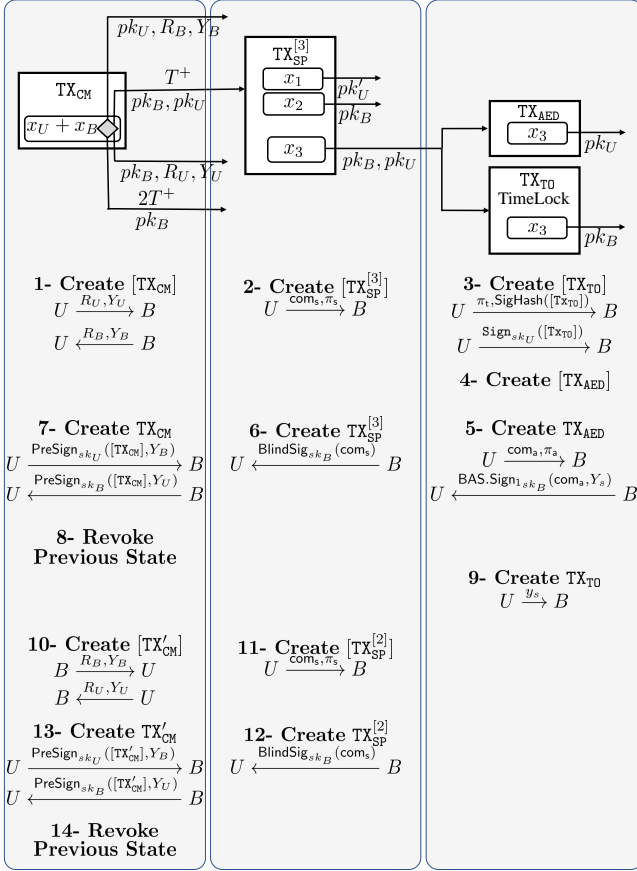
$pk_U, R_B, Y_B$

$\mathtt{TX_{CM}}$

$x_U + x_B$

$T^+$

$pk_B, pk_U$

$pk_B, R_U, Y_U$

$2T^+$

$pk_B$

$\mathtt{TX_{SP}^{[3]}}$

$x_1$

$pk'_U$

$x_2$

$pk_B$

$x_3$

$pk_B, pk_U$

$\mathtt{TX_{AED}}$

$x_3$

$pk_U$

$\mathtt{TX_{TO}}$

TimeLock

$x_3$

$pk_B$

**1- Create** $[\mathtt{TX_{CM}}]$

$U \xrightarrow{R_U, Y_U} B$

$U \xleftarrow{R_B, Y_B} B$

**2- Create** $[\mathtt{TX_{SP}^{[3]}}]$

$U \xrightarrow{\mathsf{com_s}, \pi_\mathsf{s}} B$

**3- Create** $[\mathtt{TX_{TO}}]$

$U \xrightarrow{\pi_\mathsf{t}, \mathsf{SigHash}([\mathtt{Tx_{TO}}])} B$

$U \xrightarrow{\mathtt{Sign}_{sk_U}([\mathtt{Tx_{TO}}])} B$

**4- Create** $[\mathtt{TX_{AED}}]$

**7- Create** $\mathtt{TX_{CM}}$

$U \xrightarrow{\mathsf{PreSign}_{sk_U}([\mathtt{TX_{CM}}], Y_B)} B$

$U \xleftarrow{\mathsf{PreSign}_{sk_B}([\mathtt{TX_{CM}}], Y_U)} B$

**8- Revoke Previous State**

**6- Create** $\mathtt{TX_{SP}^{[3]}}$

$U \xleftarrow{\mathsf{BlindSig}_{sk_B}(\mathsf{com_s})} B$

**5- Create** $\mathtt{TX_{AED}}$

$U \xrightarrow{\mathsf{com_a}, \pi_\mathsf{a}} B$

$U \xleftarrow{\mathsf{BAS.Sign_1}_{sk_B}(\mathsf{com_a}, Y_s)} B$

**9- Create** $\mathtt{TX_{TO}}$

$U \xrightarrow{y_s} B$

**10- Create** $[\mathtt{TX'_{CM}}]$

$B \xrightarrow{R_B, Y_B} U$

$B \xleftarrow{R_U, Y_U} U$

**13- Create** $\mathtt{TX'_{CM}}$

$U \xrightarrow{\mathsf{PreSign}_{sk_U}([\mathtt{TX'_{CM}}], Y_B)} B$

$U \xleftarrow{\mathsf{PreSign}_{sk_B}([\mathtt{TX'_{CM}}], Y_U)} B$

**14- Revoke Previous State**

**11- Create** $[\mathtt{TX_{SP}^{[2]}}]$

$U \xrightarrow{\mathsf{com_s}, \pi_\mathsf{s}} B$

**12- Create** $\mathtt{TX_{SP}^{[2]}}$

$U \xleftarrow{\mathsf{BlindSig}_{sk_B}(\mathsf{com_s})} B$